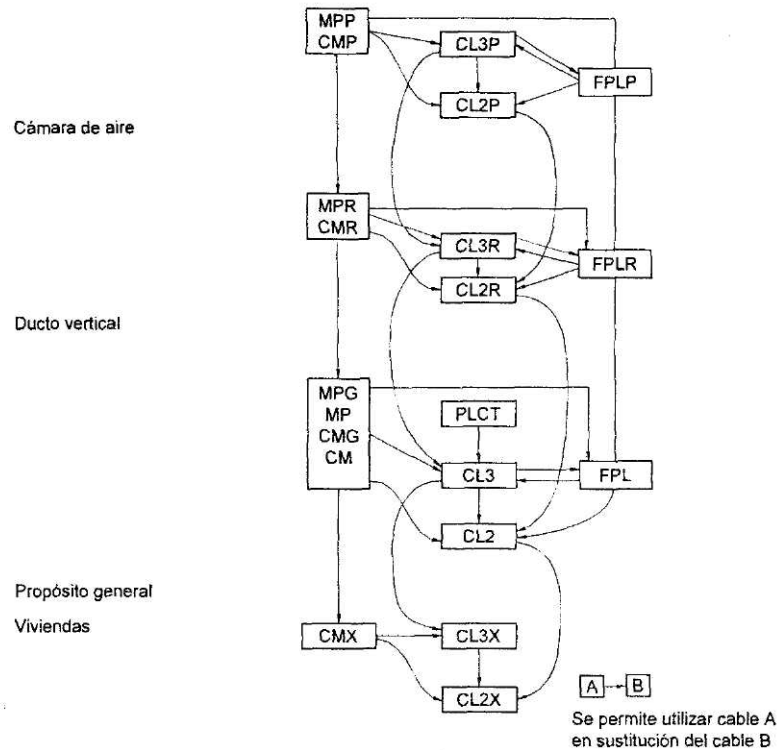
MPP
CMP

CL3P

FPLP

CL2P

Cámara de aire

MPR
CMR

CL3R

FPLR

CL2R

Ducto vertical

MPG
MP
CMG
CM

PLCT

CL3

FPL

CL2

Propósito general

Viviendas

CMX

CL3X

CL2X

A B

Se permite utilizar cable A en sustitución del cable B